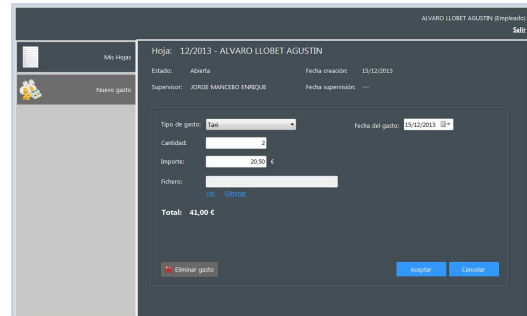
ALVARO LLOBET AGUSTIN (Empleado)
Salir

Mis Hojas

Nuevo gasto

Hoja: 12/2013 - ALVARO LLOBET AGUSTIN

Estado: Abierta

Fecha creación: 15/12/2013

Supervisor: JORGE MANCEBO ENRIQUE

Fecha supervisión: ---

Tipo de gasto: Taxi

Fecha del gasto: 15/12/2013

Cantidad: 2

Importe: 20,50 €

Fichero:

Ver Eliminar

Total: 41,00 €

Eliminar gasto

Aceptar

Cancelar